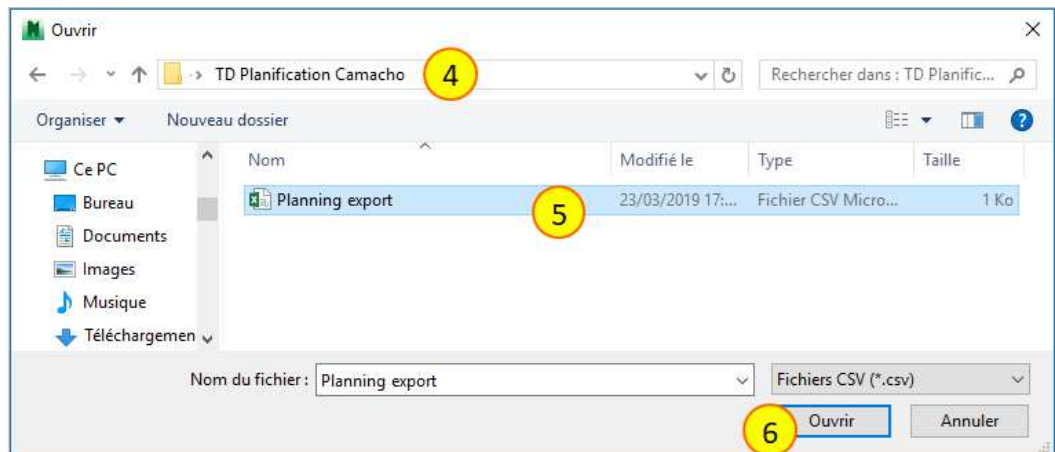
Ouvrir

TD Planification Camacho

4

Rechercher dans : TD Planific...

Organiser ▾ Nouveau dossier

Ce PC
Bureau
Documents
Images
Musique
Téléchargemen

| Nom | Modifié le | Type | Taille |
|---|---|---|---|
| Planning export | 23/03/2019 17:... | Fichier CSV Micro... | 1 Ko |

5

Nom du fichier : Planning export

Fichiers CSV (*.csv)

6

Ouvrir

Annuler